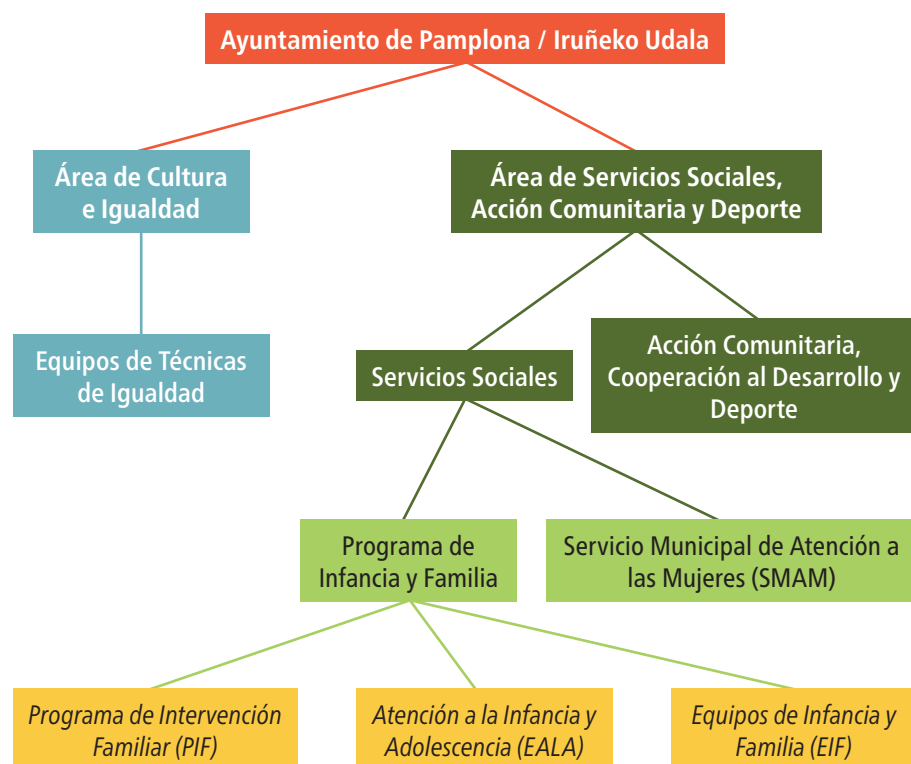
Ayuntamiento de Pamplona / Iruñeko Udala

Área de Cultura e Igualdad

Equipos de Técnicas de Igualdad

Área de Servicios Sociales, Acción Comunitaria y Deporte

Servicios Sociales

Acción Comunitaria, Cooperación al Desarrollo y Deporte

Programa de Infancia y Familia

Servicio Municipal de Atención a las Mujeres (SMAM)

Programa de Intervención Familiar (PIF)

Atención a la Infancia y Adolescencia (EALA)

Equipos de Infancia y Familia (EIF)